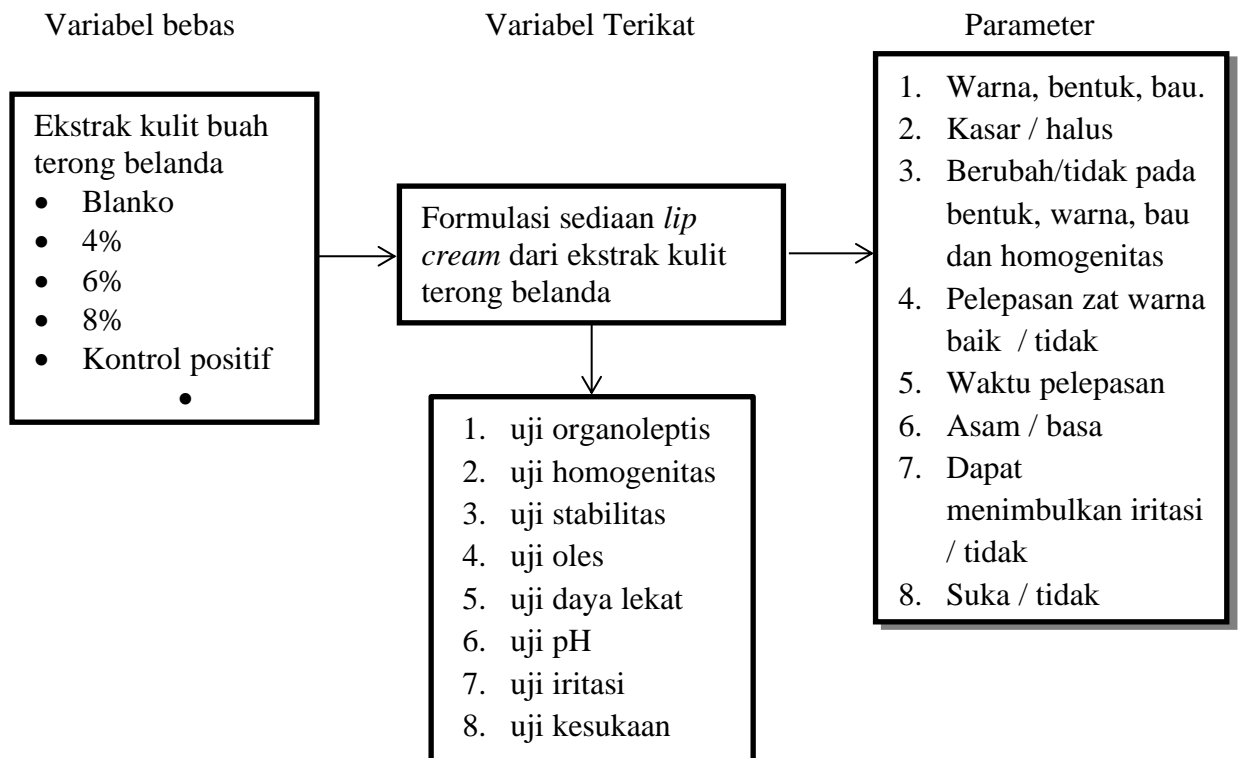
Variabel bebas

Ekstrak kulit buah terong belanda
- Blanko
- 4%
- 6%
- 8%
- Kontrol positif
- 

Variabel Terikat

Formulasi sediaan *lip cream* dari ekstrak kulit terong belanda

1. uji organoleptis
2. uji homogenitas
3. uji stabilitas
4. uji oles
5. uji daya lekat
6. uji pH
7. uji iritasi
8. uji kesukaan

Parameter

1. Warna, bentuk, bau.
2. Kasar / halus
3. Berubah/tidak pada bentuk, warna, bau dan homogenitas
4. Pelepasan zat warna baik / tidak
5. Waktu pelepasan
6. Asam / basa
7. Dapat menimbulkan iritasi / tidak
8. Suka / tidak